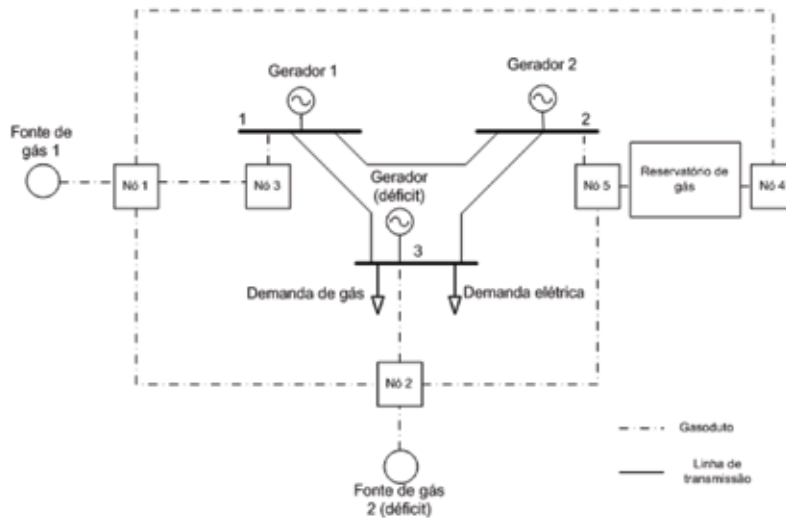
Gerador 1

Gerador 2

Fonte de gás 1

1

2

Nó 1

Nó 3

Gerador (déficit)

Nó 5

Reservatório de gás

Nó 4

3

Demanda de gás

Demanda elétrica

Nó 2

Gasoduto

Linha de transmissão

Fonte de gás 2 (déficit)